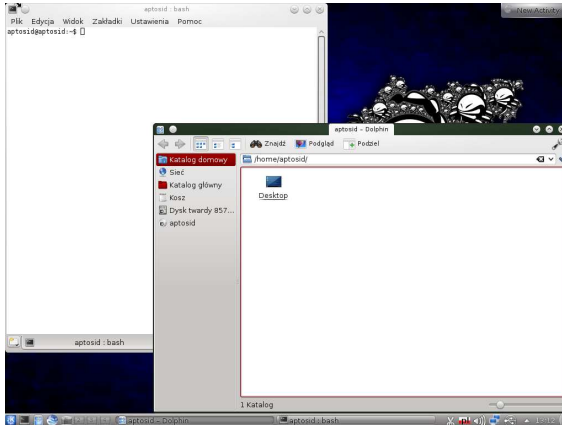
aptosid : bash

Plik Edycja Widok Zakładki Ustawienia Pomoc

aptosid@aptosid:~$

aptosid : bash

New Activity

aptosid – Dolphin

Znajdź Podgląd Podziel

/home/aptosid/

Katalog domowy

Sieć

Katalog główny

Kosz

Dysk twardy 857...

aptosid

Desktop

1 Katalog

aptosid – Dolphin

aptosid : bash

1:12